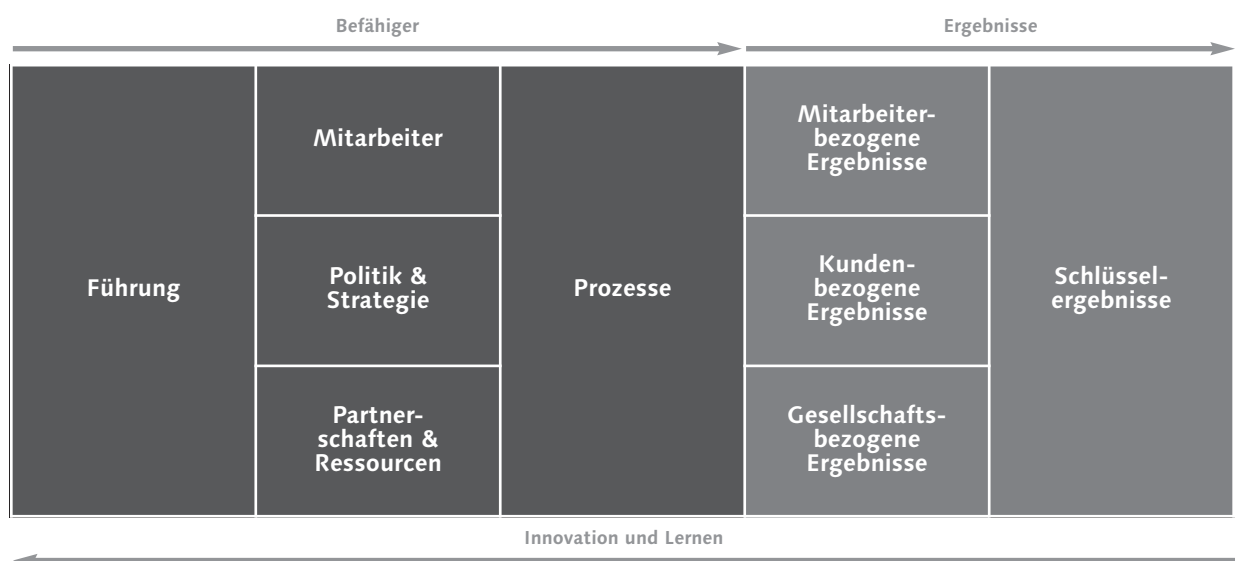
Befähiger

Ergebnisse

Führung

Mitarbeiter

Politik & Strategie

Partnerschaften & Ressourcen

Prozesse

Mitarbeiterbezogene Ergebnisse

Kundenbezogene Ergebnisse

Gesellschaftsbezogene Ergebnisse

Schlüsselergebnisse

Innovation und Lernen